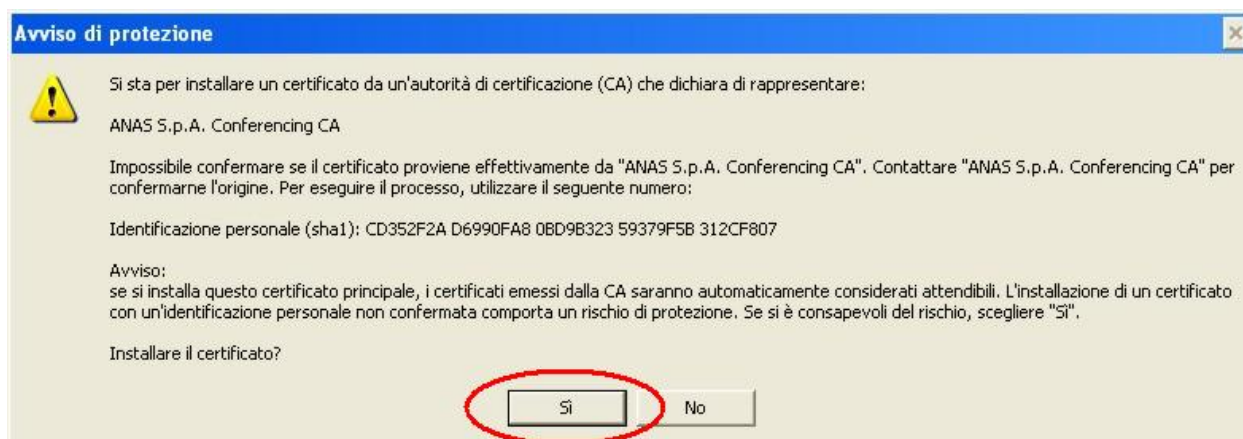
Avviso di protezione

Si sta per installare un certificato da un'autorità di certificazione (CA) che dichiara di rappresentare:

ANAS S.p.A. Conferencing CA

Impossibile confermare se il certificato proviene effettivamente da "ANAS S.p.A. Conferencing CA". Contattare "ANAS S.p.A. Conferencing CA" per confermarne l'origine. Per eseguire il processo, utilizzare il seguente numero:

Identificazione personale (sha1): CD352F2A D6990FA8 0BD9B323 59379F5B 312CF807

Avviso:
se si installa questo certificato principale, i certificati emessi dalla CA saranno automaticamente considerati attendibili. L'installazione di un certificato con un'identificazione personale non confermata comporta un rischio di protezione. Se si è consapevoli del rischio, scegliere "Sì".

Installare il certificato?

Sì

No